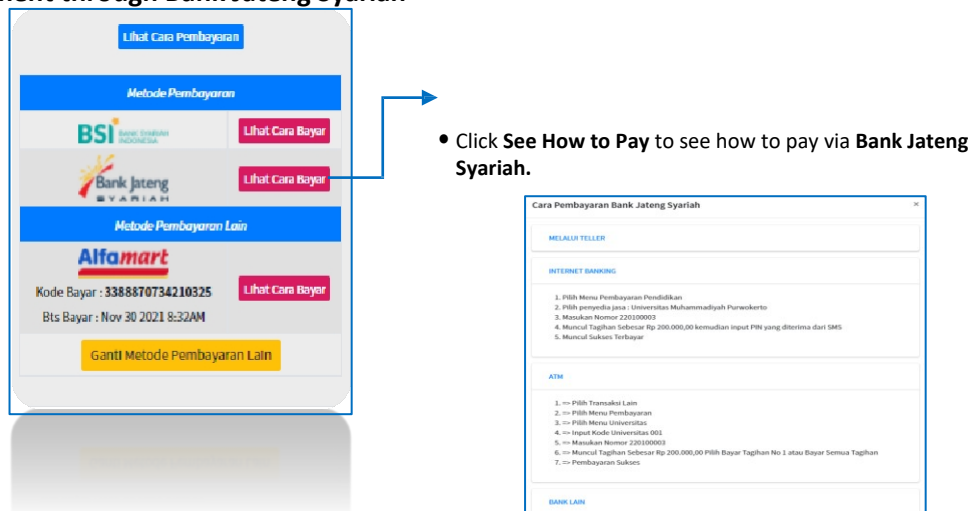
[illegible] through Bank Jateng Syariah

Lihat Cara Pembayaran

Metode Pembayaran

BSI BANK SYARIAH INDONESIA

Lihat Cara Bayar

Bank Jateng SYARIAH

Lihat Cara Bayar

Metode Pembayaran Lain

Alfamart

Kode Bayar : 3388870734210325

Lihat Cara Bayar

Bts Bayar : Nov 30 2021 8:32AM

Ganti Metode Pembayaran Lain

• Click **See How to Pay** to see how to pay via **Bank Jateng Syariah.**

Cara Pembayaran Bank Jateng Syariah

×

MELALUI TELLER

INTERNET BANKING

1. Pilih Menu Pembayaran Pendidikan
2. Pilih penyedia jasa : Universitas Muhammadiyah Purwokerto
3. Masukan Nomor 220100003
4. Muncul Tagihan Sebesar Rp 200.000,00 kemudian input PIN yang diterima dari SMS
5. Muncul Sukses Terbayar

ATM

1. => Pilih Transaksi Lain
2. => Pilih Menu Pembayaran
3. => Pilih Menu Universitas
4. => Input Kode Universitas 001
5. => Masukan Nomor 220100003
6. => Muncul Tagihan Sebesar Rp 200.000,00 Pilih Bayar Tagihan No 1 atau Bayar Semua Tagihan
7. => Pembayaran Sukses

BANK LAIN